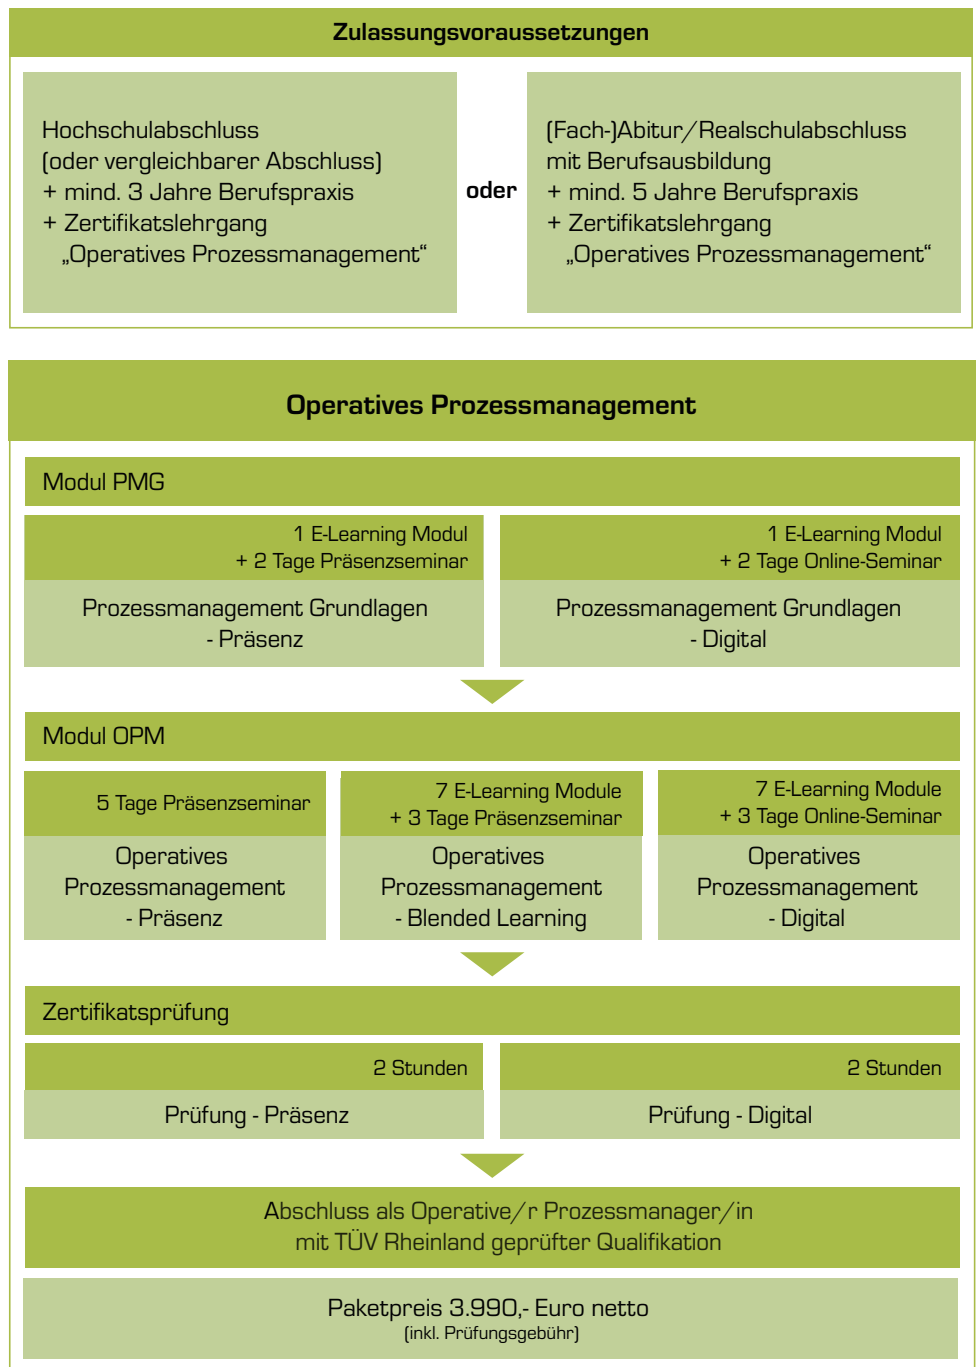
Zulassungsvoraussetzungen

Hochschulabschluss
(oder vergleichbarer Abschluss)
+ mind. 3 Jahre Berufspraxis
+ Zertifikatslehrgang
„Operatives Prozessmanagement“

oder

(Fach-)Abitur/Realschulabschluss
mit Berufsausbildung
+ mind. 5 Jahre Berufspraxis
+ Zertifikatslehrgang
„Operatives Prozessmanagement“

Operatives Prozessmanagement

Modul PMG

1 E-Learning Modul
+ 2 Tage Präsenzseminar

Prozessmanagement Grundlagen
- Präsenz

1 E-Learning Modul
+ 2 Tage Online-Seminar

Prozessmanagement Grundlagen
- Digital

Modul OPM

5 Tage Präsenzseminar

Operatives
Prozessmanagement
- Präsenz

7 E-Learning Module
+ 3 Tage Präsenzseminar

Operatives
Prozessmanagement
- Blended Learning

7 E-Learning Module
+ 3 Tage Online-Seminar

Operatives
Prozessmanagement
- Digital

Zertifikatsprüfung

2 Stunden

Prüfung - Präsenz

2 Stunden

Prüfung - Digital

Abschluss als Operative/r Prozessmanager/in
mit TÜV Rheinland geprüfter Qualifikation

Paketpreis 3.990,- Euro netto
(inkl. Prüfungsgebühr)